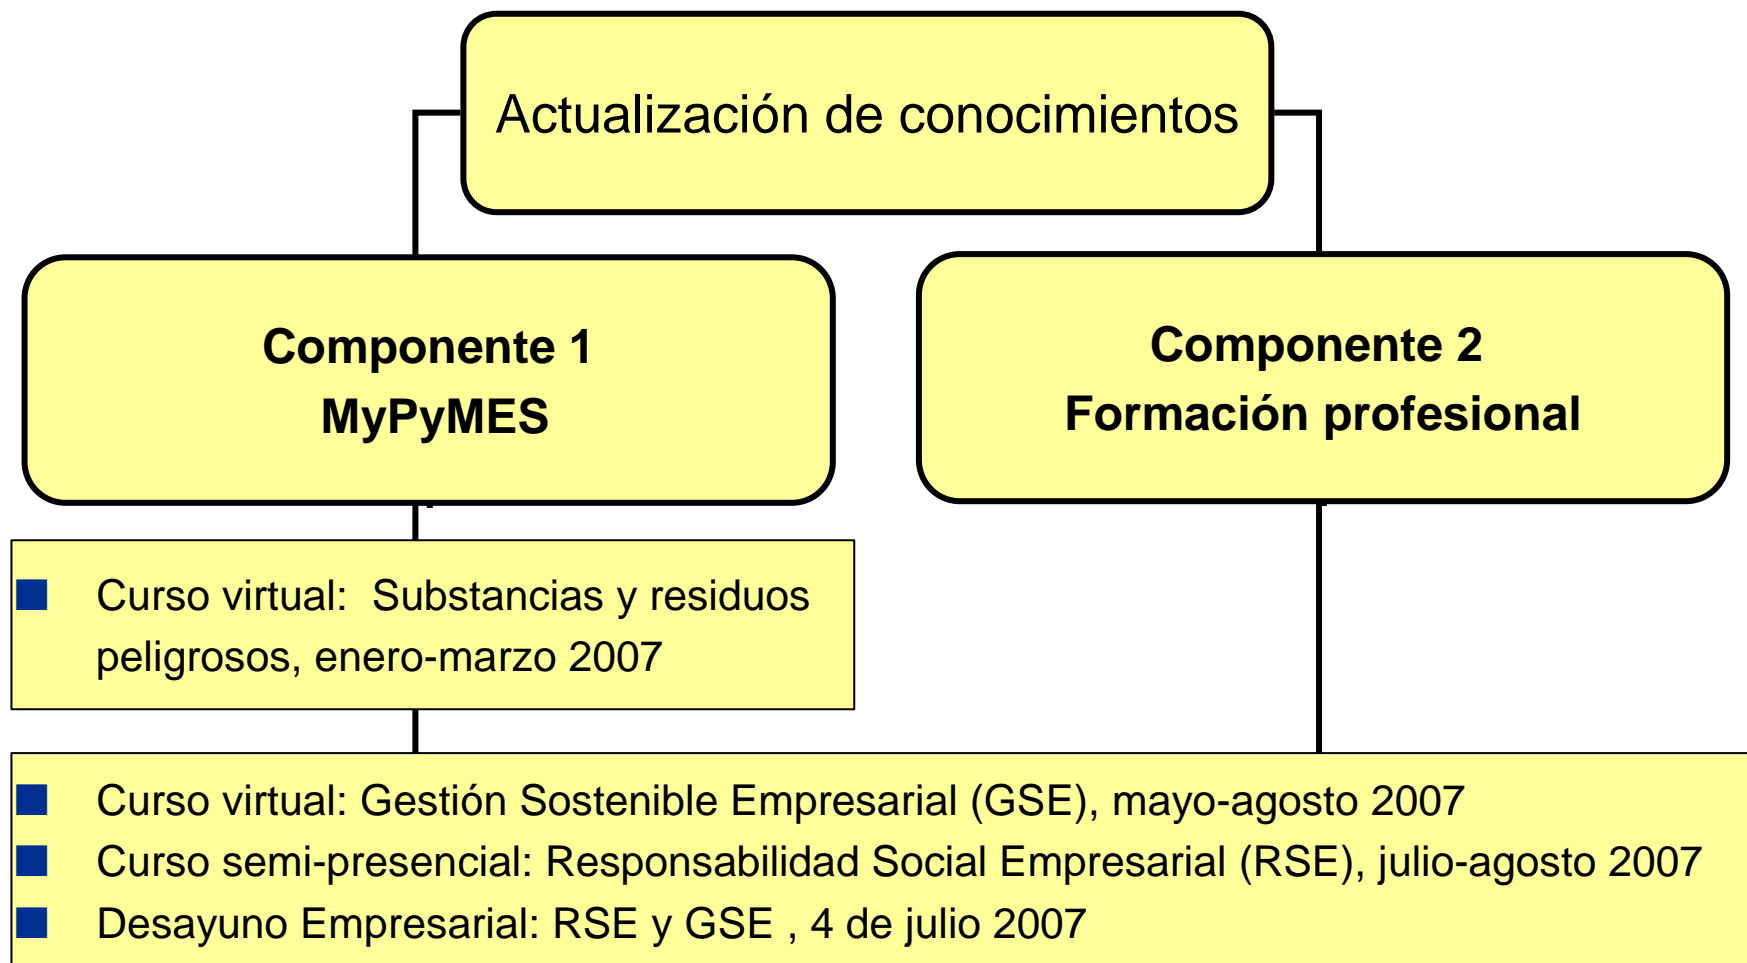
Actualización de conocimientos

Componente 1
MyPyMES

Componente 2
Formación profesional

Curso virtual: Substancias y residuos peligrosos, enero-marzo 2007

Curso virtual: Gestión Sostenible Empresarial (GSE), mayo-agosto 2007
Curso semi-presencial: Responsabilidad Social Empresarial (RSE), julio-agosto 2007
Desayuno Empresarial: RSE y GSE , 4 de julio 2007